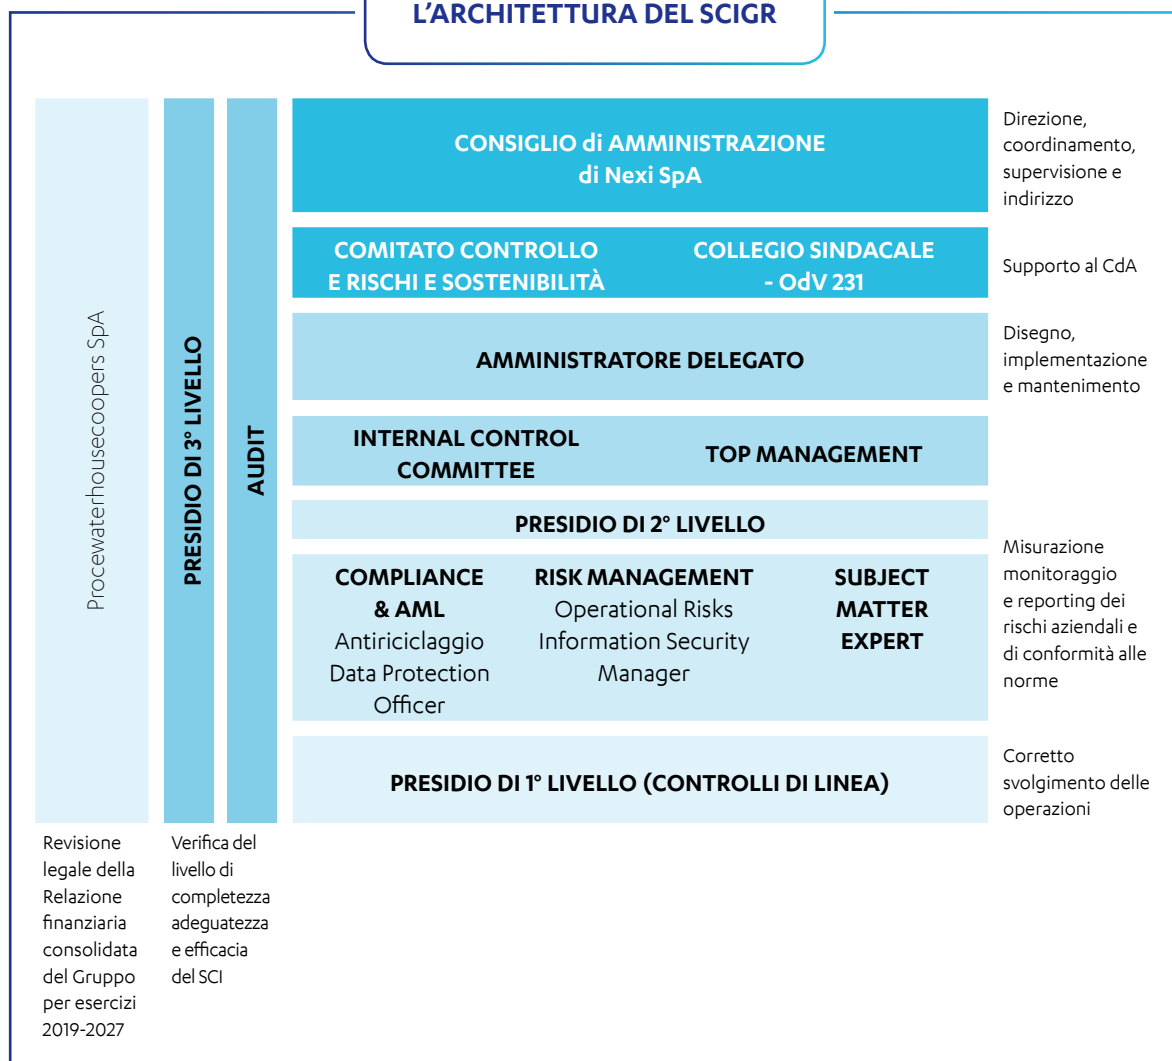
L'ARCHITETTURA DEL SCIGR

Procewaterhousecoopers SpA

PRESIDIO DI 3° LIVELLO

AUDIT

CONSIGLIO di AMMINISTRAZIONE di Nexi SpA

Direzione, coordinamento, supervisione e indirizzo

COMITATO CONTROLLO E RISCHI E SOSTENIBILITÀ

COLLEGIO SINDACALE - OdV 231

Supporto al CdA

AMMINISTRATORE DELEGATO

Disegno, implementazione e mantenimento

INTERNAL CONTROL COMMITTEE

TOP MANAGEMENT

PRESIDIO DI 2° LIVELLO

COMPLIANCE & AML
Antiriciclaggio
Data Protection Officer

RISK MANAGEMENT
Operational Risks
Information Security Manager

SUBJECT MATTER EXPERT

Misurazione monitoraggio e reporting dei rischi aziendali e di conformità alle norme

PRESIDIO DI 1° LIVELLO (CONTROLLI DI LINEA)

Corretto svolgimento delle operazioni

Revisione legale della Relazione finanziaria consolidata del Gruppo per esercizi 2019-2027

Verifica del livello di completezza adeguatezza e efficacia del SCI